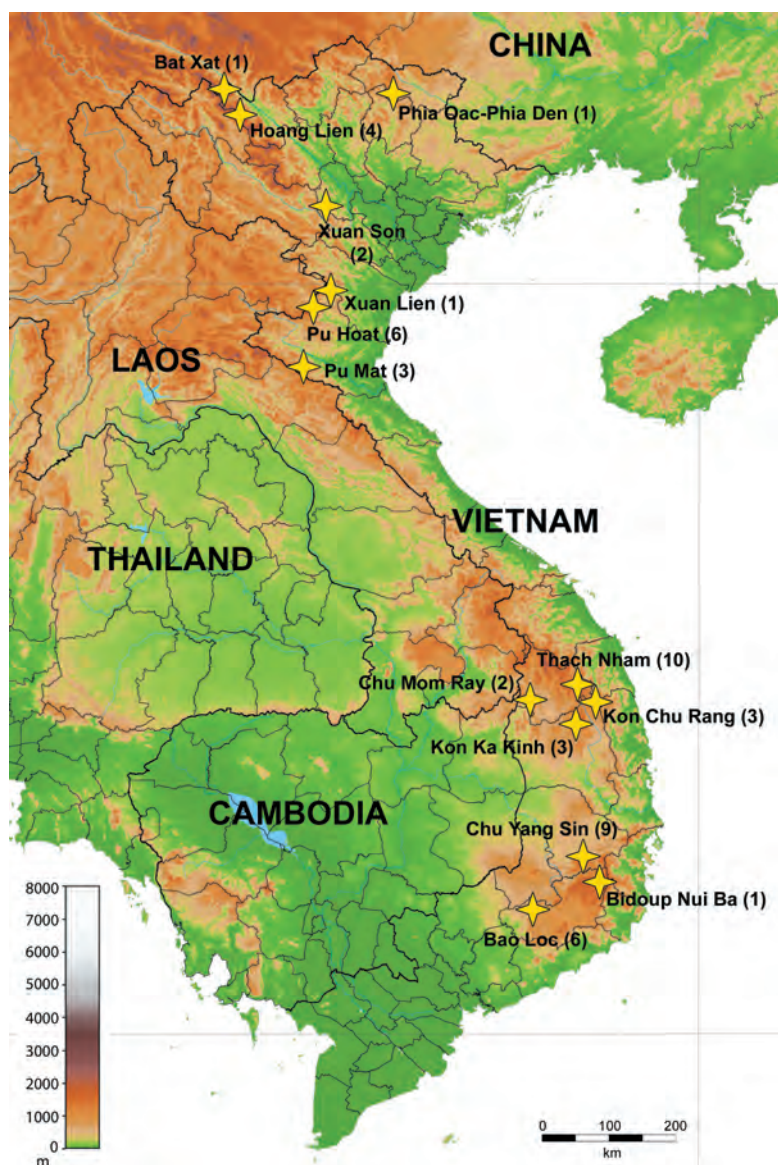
CHINA
Bat Xat (1)
Phia Oac-Phia Den (1)
Hoang Lien (4)
Xuan Son (2)
Xuan Lien (1)
Pu Hoat (6)
LAOS
Pu Mat (3)
VIETNAM
THAILAND
Thach Nham (10)
Chu Mom Ray (2)
Kon Chu Rang (3)
Kon Ka Kinh (3)
CAMBODIA
Chu Yang Sin (9)
Bidoup Nui Ba (1)
Bao Loc (6)
8000
7000
6000
5000
4000
3000
2000
1000
0
m
0 100 200
km